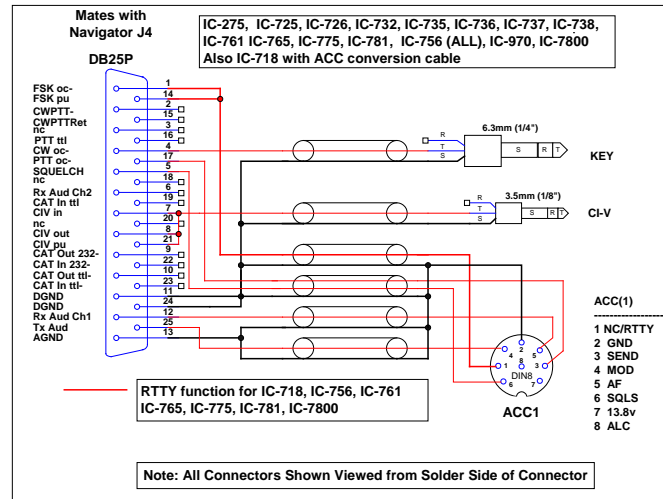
Mates with
Navigator J4

IC-275, IC-725, IC-726, IC-732, IC-735, IC-736, IC-737, IC-738, IC-761 IC-765, IC-775, IC-781, IC-756 (ALL), IC-970, IC-7800
Also IC-718 with ACC conversion cable

DB25P

FSK oc-
FSK pu
CWPTT-
CWPTTRet
nc
PTT ttl
CW oc-
PTT oc-
SQUELCH
nc
Rx Aud Ch2
CAT In ttl
CIV in
nc
CIV pu
CAT Out 232-
CAT In 232-
CAT Out ttl-
CAT In ttl-
DGND
DGND
Rx Aud Ch1
Tx Aud
AGND

1
14
2
15
3
16
4
17
5
18
6
19
7
20
8
21
9
22
10
23
11
24
12
25
13

R
T
S
6.3mm (1/4")
S R T
KEY

R
T
S
3.5mm (1/8")
S R T
CI-V

DIN8
1 2 3 4 5 6 7 8
ACC1

ACC(1)
1 NC/RTTY
2 GND
3 SEND
4 MOD
5 AF
6 SQLS
7 13.8v
8 ALC

RTTY function for IC-718, IC-756, IC-761 IC-765, IC-775, IC-781, IC-7800

Note: All Connectors Shown Viewed from Solder Side of Connector